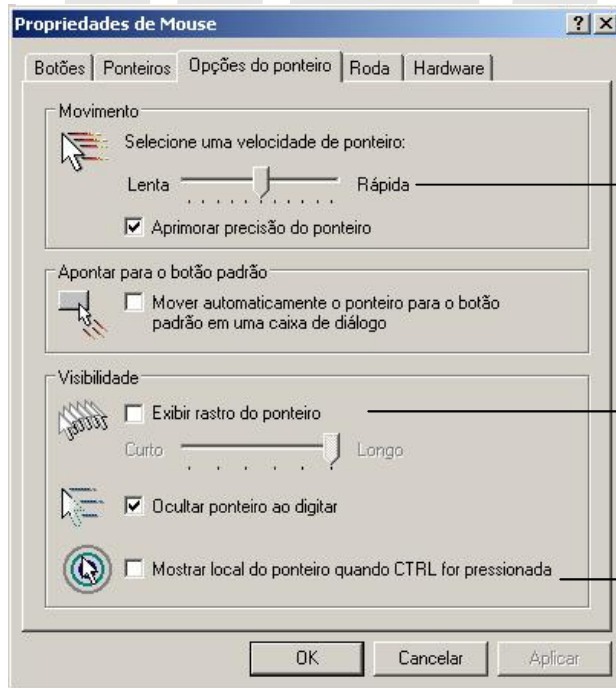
Propriedades de Mouse

?

Botões | Ponteiros | Opções do ponteiro | Roda | Hardware

Movimento

Selecione uma velocidade de ponteiro:

Lenta Rápida

Aprimorar precisão do ponteiro

Apontar para o botão padrão

Mover automaticamente o ponteiro para o botão padrão em uma caixa de diálogo

Visibilidade

Exibir rastro do ponteiro

Curto Longo

Ocultar ponteiro ao digitar

Mostrar local do ponteiro quando CTRL for pressionada

OK Cancelar Aplicar